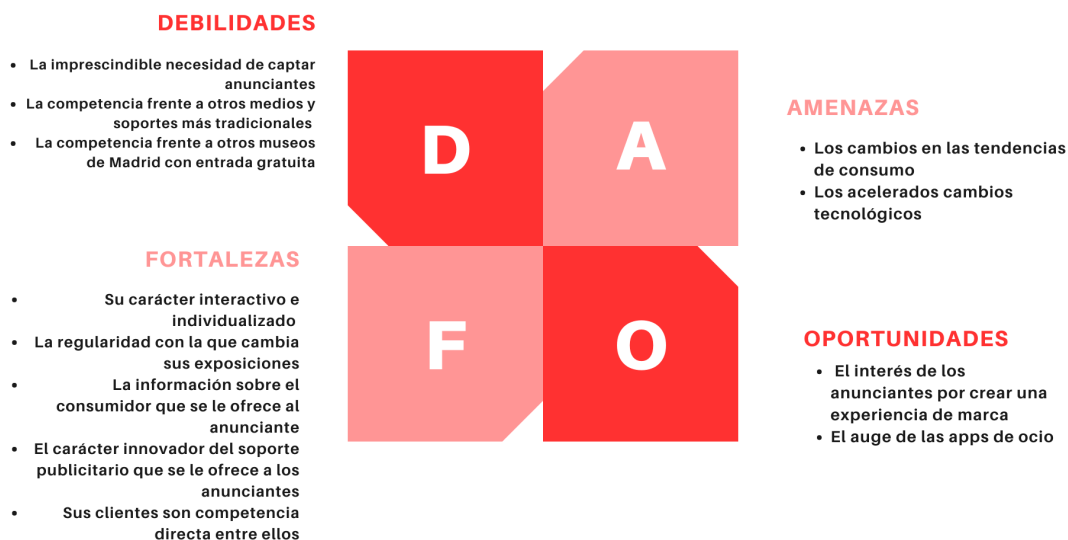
DEBILIDADES

- La imprescindible necesidad de captar anunciantes
- La competencia frente a otros medios y soportes más tradicionales
- La competencia frente a otros museos de Madrid con entrada gratuita

D

A

AMENAZAS

- Los cambios en las tendencias de consumo
- Los acelerados cambios tecnológicos

FORTALEZAS

- Su carácter interactivo e individualizado
- La regularidad con la que cambia sus exposiciones
- La información sobre el consumidor que se le ofrece al anunciante
- El carácter innovador del soporte publicitario que se le ofrece a los anunciantes
- Sus clientes son competencia directa entre ellos

F

O

OPORTUNIDADES

- El interés de los anunciantes por crear una experiencia de marca
- El auge de las apps de ocio